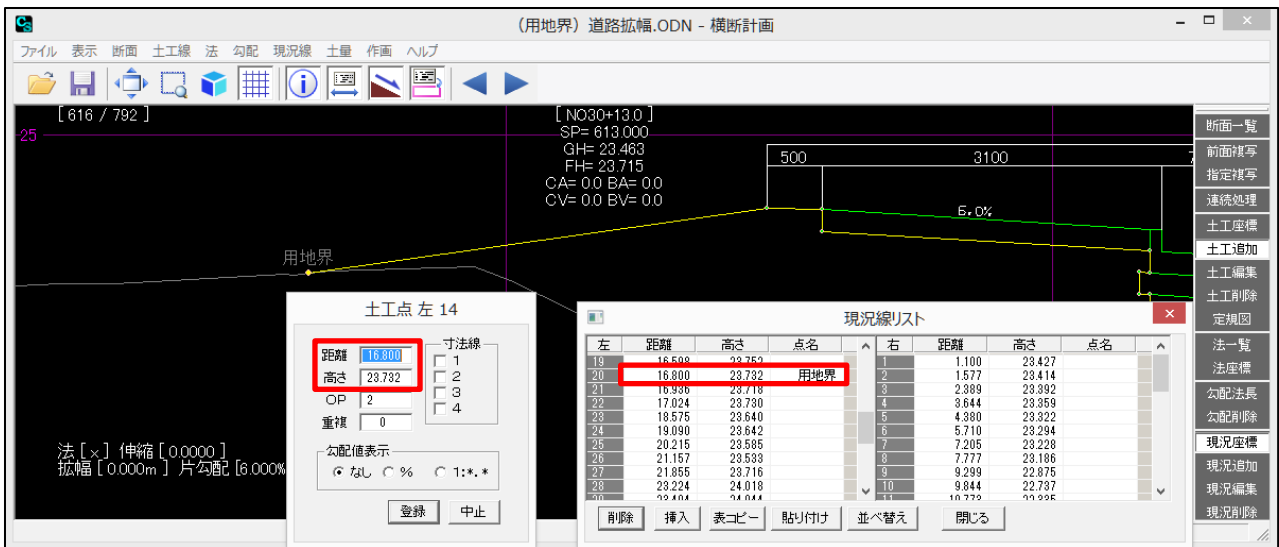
（用地界）道路拡幅.ODN - 横断計画

ファイル 表示 断面 土工線 法 勾配 現況線 土量 作画 ヘルプ

[ 616 / 792 ]

25

[ NO30+13.0 ]
SP= 613.000
GH= 23.463
FH= 23.715
CA= 0.0 BA= 0.0
CV= 0.0 BV= 0.0

500 3100

6.0%

用地界

法 [×] 伸縮 [ 0.0000 ]
拡幅 [ 0.000m ] 片勾配 [6.000%

土工点 左 14

距離 16.800
高さ 23.732
OP 2
重複 0

寸法線
1
2
3
4

勾配値表示
なし % 1:*.*

登録 中止

現況線リスト

| 左 | 距離 | 高さ | 点名 |
|---|---|---|---|
| 19 | 16.598 | 23.752 | |
| 20 | 16.800 | 23.732 | 用地界 |
| 21 | 16.936 | 23.718 | |
| 22 | 17.024 | 23.730 | |
| 23 | 18.575 | 23.640 | |
| 24 | 19.090 | 23.642 | |
| 25 | 20.215 | 23.585 | |
| 26 | 21.157 | 23.533 | |
| 27 | 21.855 | 23.716 | |
| 28 | 23.224 | 24.018 | |
| 29 | 23.404 | 24.044 | |

| 右 | 距離 | 高さ | 点名 |
|---|---|---|---|
| 1 | 1.100 | 23.427 | |
| 2 | 1.577 | 23.414 | |
| 3 | 2.389 | 23.392 | |
| 4 | 3.644 | 23.359 | |
| 5 | 4.380 | 23.322 | |
| 6 | 5.710 | 23.294 | |
| 7 | 7.205 | 23.228 | |
| 8 | 7.777 | 23.186 | |
| 9 | 9.299 | 22.875 | |
| 10 | 9.844 | 22.737 | |
| 11 | 10.772 | 22.335 | |

削除 挿入 表コピー 貼り付け 並べ替え 閉じる

断面一覧
前面複写
指定複写
連続処理
土工座標
土工追加
土工編集
土工削除
定規図
法一覧
法座標
勾配法長
勾配削除
現況座標
現況追加
現況編集
現況削除